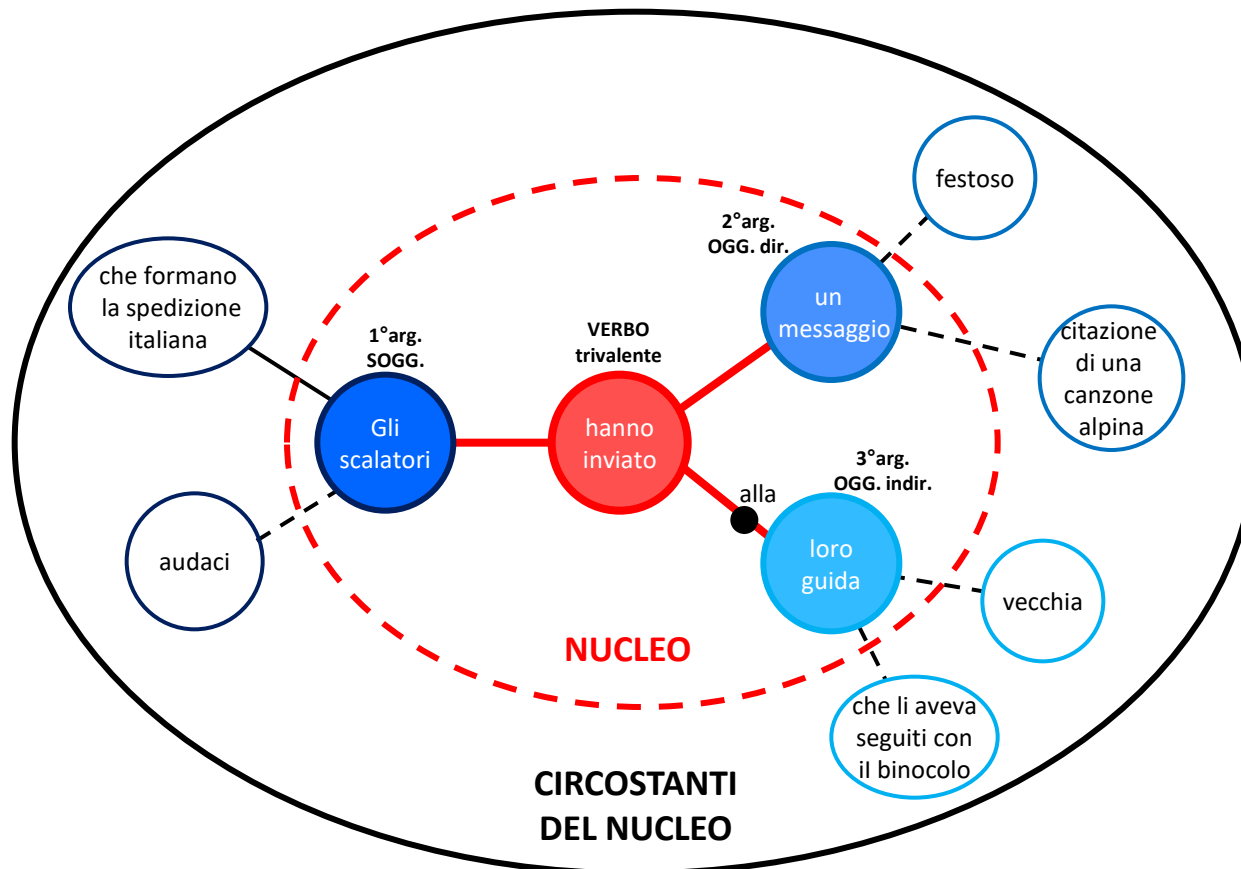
festoso

2°arg.
OGG. dir.

che formano la spedizione italiana

un messaggio

citazione di una canzone alpina

1°arg.
SOGG.

VERBO
trivalente

Gli scalatori

hanno inviato

alla

3°arg.
OGG. indir.

audaci

loro guida

vecchia

NUCLEO

che li aveva seguiti con il binocolo

CIRCOSTANTI
DEL NUCLEO